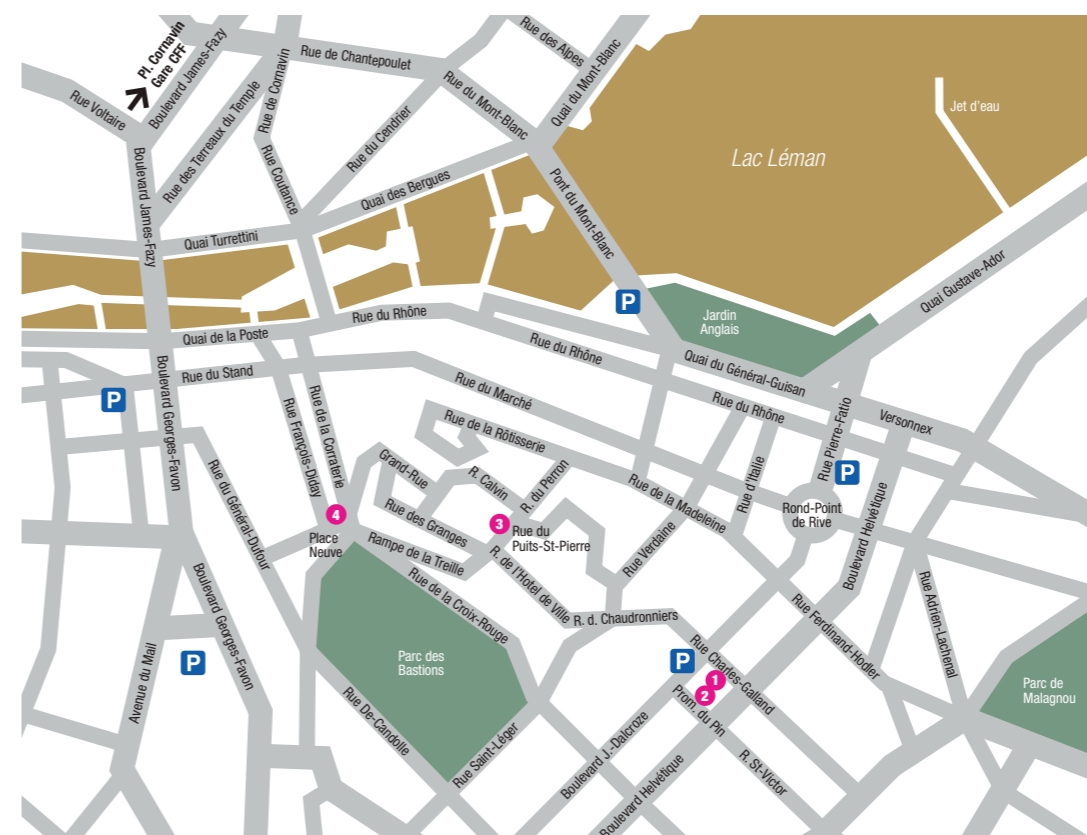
Pl. Cornavin
Gare CFF
Boulevard James-Fazy
Rue Voltaire
Rue de Chantepoulet
Rue des Alpes
Quai du Mont-Blanc
Rue du Mont-Blanc
Rue de Cornavin
Rue des Terreaux du Temple
Rue du Cendrier
Rue Coutance
Jet d'eau
Lac Léman
Quai des Bergues
Pont du Mont-Blanc
Quai Turrettini
Boulevard James-Fazy
Quai Gustave-Ador
P
Jardin Anglais
Rue du Rhône
Quai de la Poste
Rue du Rhône
Quai du Général-Guisan
Rue du Stand
P
Boulevard Georges-Favon
Rue du Marché
Rue du Rhône
Rue Pierre-Fatio
Versonnex
Rue de la Corraterie
Rue François-Diday
Rue de la Rôtisserie
P
Grand-Rue
R. Calvin
R. du Perron
Rue de la Madeleine
Rue d'Italie
Rond-Point de Rive
Boulevard Helvétique
Rue du Général-Dufour
4
Place Neuve
Rue des Granges
3
Rue du Puits-St-Pierre
Rampe de la Treille
R. de l'Hotel de Ville
Rue Verdaine
Rue de la Croix-Rouge
R. d. Chaudronniers
Rue Ferdinand-Hodler
Rue Adrien-Lachenal
Boulevard Georges-Favon
Parc des Bastions
P
Rue Charles-Galland
1
2
Prom. du Pin
Parc de Malagnou
P
Avenue du Mail
Rue De-Candolle
Rue Saint-Léger
Boulevard J.-Dalcroze
Boulevard Helvétique
R. St-Victor